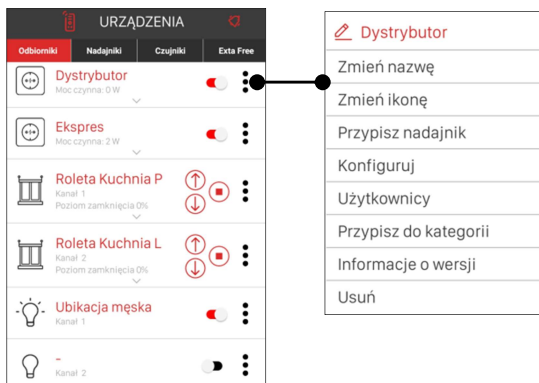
URZĄDZENIA

Odbiorniki | Nadajniki | Czujniki | Exta Free

Dystrybutor
Moc czynna: 0 W

Ekspres
Moc czynna: 2 W

Roleta Kuchnia P
Kanał 1
Poziom zamknięcia 0%

Roleta Kuchnia L
Kanał 2
Poziom zamknięcia 0%

Ubikacja męska
Kanał 1

-
Kanał 2

Dystrybutor
Zmień nazwę
Zmień ikonę
Przypisz nadajnik
Konfiguruj
Użytkownicy
Przypisz do kategorii
Informacje o wersji
Usuń